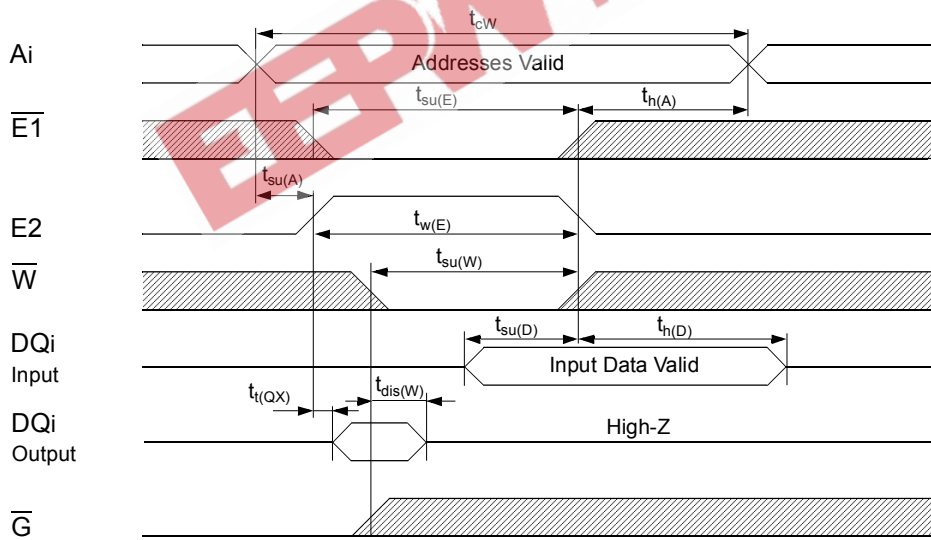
$t_{cW}$

Ai

Addresses Valid

$t_{su(E)}$

$t_{h(A)}$

$\overline{E1}$

$t_{su(A)}$

E2

$t_{w(E)}$

$\overline{W}$

$t_{su(W)}$

DQi
Input

$t_{su(D)}$

$t_{h(D)}$

Input Data Valid

$t_{t(QX)}$

$t_{dis(W)}$

DQi
Output

High-Z

$\overline{G}$

EEPW